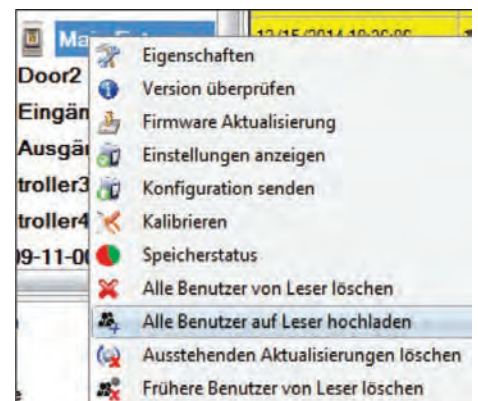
Ma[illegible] 12/15/2014 10:26:06

Door2
Eingän
Ausgär
troller3
troller4
)9-11-0(

Eigenschaften
Version überprüfen
Firmware Aktualisierung
Einstellungen anzeigen
Konfiguration senden
Kalibrieren
Speicherstatus
Alle Benutzer von Leser löschen
Alle Benutzer auf Leser hochladen
Ausstehenden Aktualisierungen löschen
Frühere Benutzer von Leser löschen